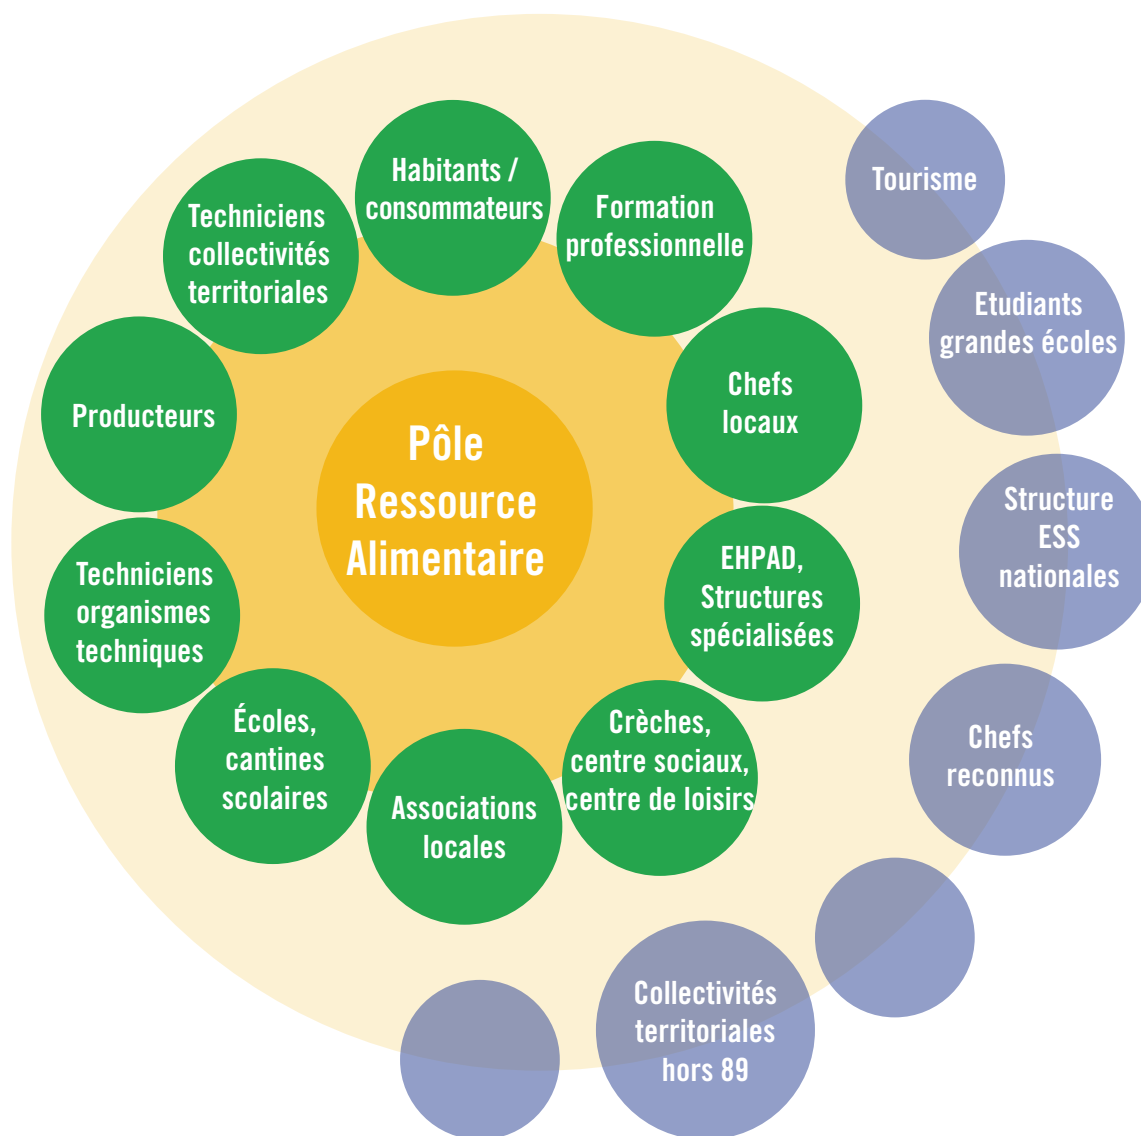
Pôle Ressource Alimentaire

Habitants / consommateurs

Formation professionnelle

Chefs locaux

EHPAD, Structures spécialisées

Crèches, centre sociaux, centre de loisirs

Associations locales

Écoles, cantines scolaires

Techniciens organismes techniques

Producteurs

Techniciens collectivités territoriales

Tourisme

Etudiants grandes écoles

Structure ESS nationales

Chefs reconnus

Collectivités territoriales hors 89